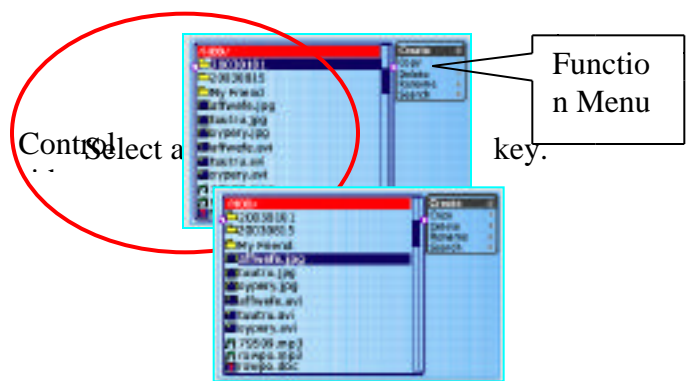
Functio n Menu

Control Select a key.

/Hdd/
20030101
20030815
My Friend
affwefe.jpg
tautra.jpg
sypery.jpg
affwefe.avi
tautra.avi
sypery.avi

Create
Copy
Delete
Rename
Search

/Hdd/
20030101
20030815
My Friend
affwefe.jpg
tautra.jpg
sypery.jpg
affwefe.avi
tautra.avi
sypery.avi
75509.mp3
rlewpa.mp3
rlewpa.doc

Create
Copy
Delete
Rename
Search